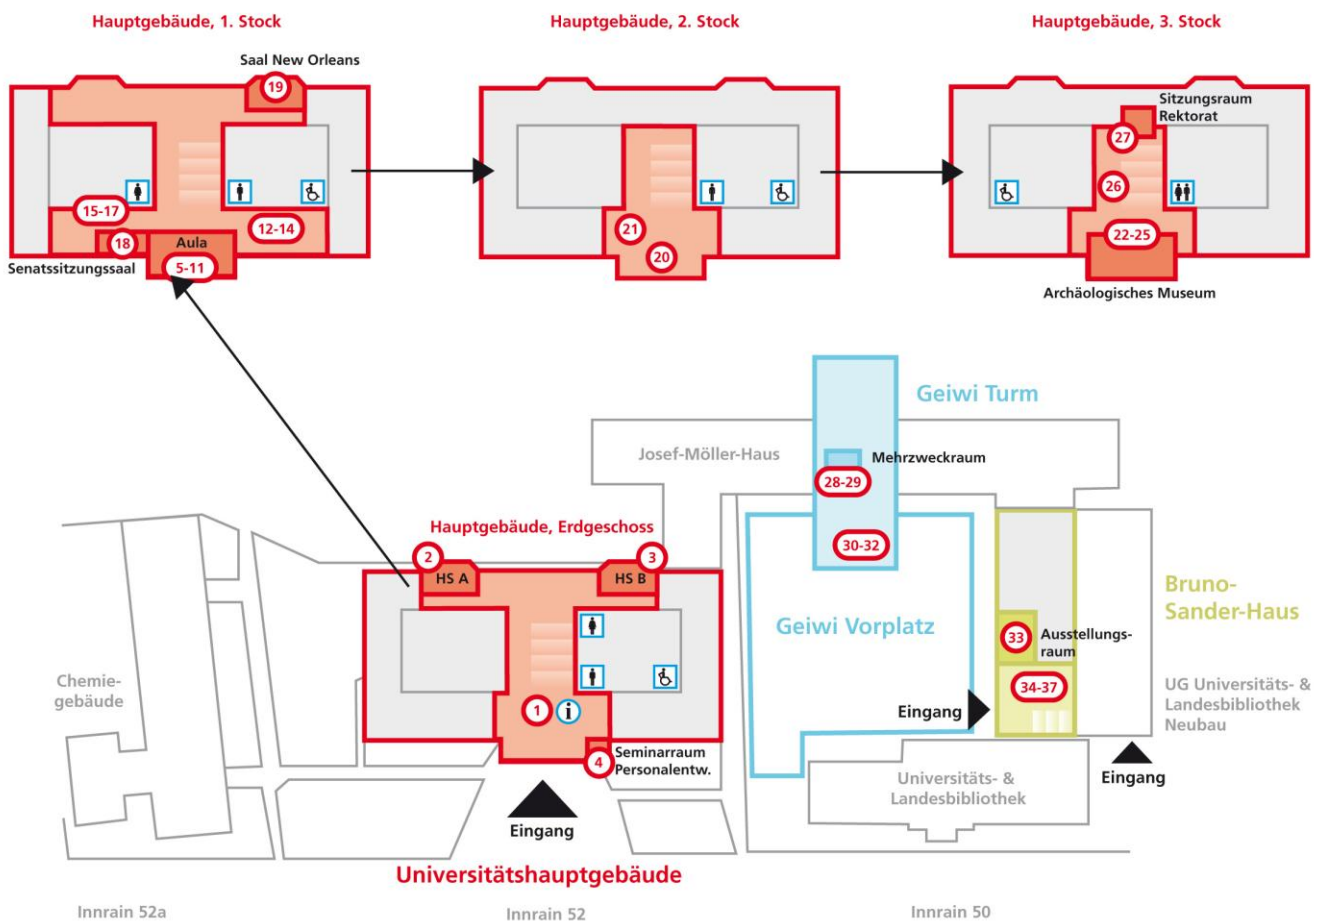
Hauptgebäude, 1. Stock

Saal New Orleans

19

15-17

12-14

18

Aula

5-11

Senatssitzungssaal

Hauptgebäude, 2. Stock

21

20

Hauptgebäude, 3. Stock

Sitzungsraum Rektorat

27

26

22-25

Archäologisches Museum

Geiwi Turm

Josef-Möller-Haus

Mehrzweckraum

28-29

30-32

Hauptgebäude, Erdgeschoss

2

HS A

3

HS B

Geiwi Vorplatz

Bruno-Sander-Haus

33

Ausstellungsraum

34-37

Chemiegebäude

1

Eingang

UG Universitäts- & Landesbibliothek Neubau

Seminarraum Personalentw.

4

Universitäts- & Landesbibliothek

Eingang

Eingang

Universitätshauptgebäude

Innrain 52a

Innrain 52

Innrain 50